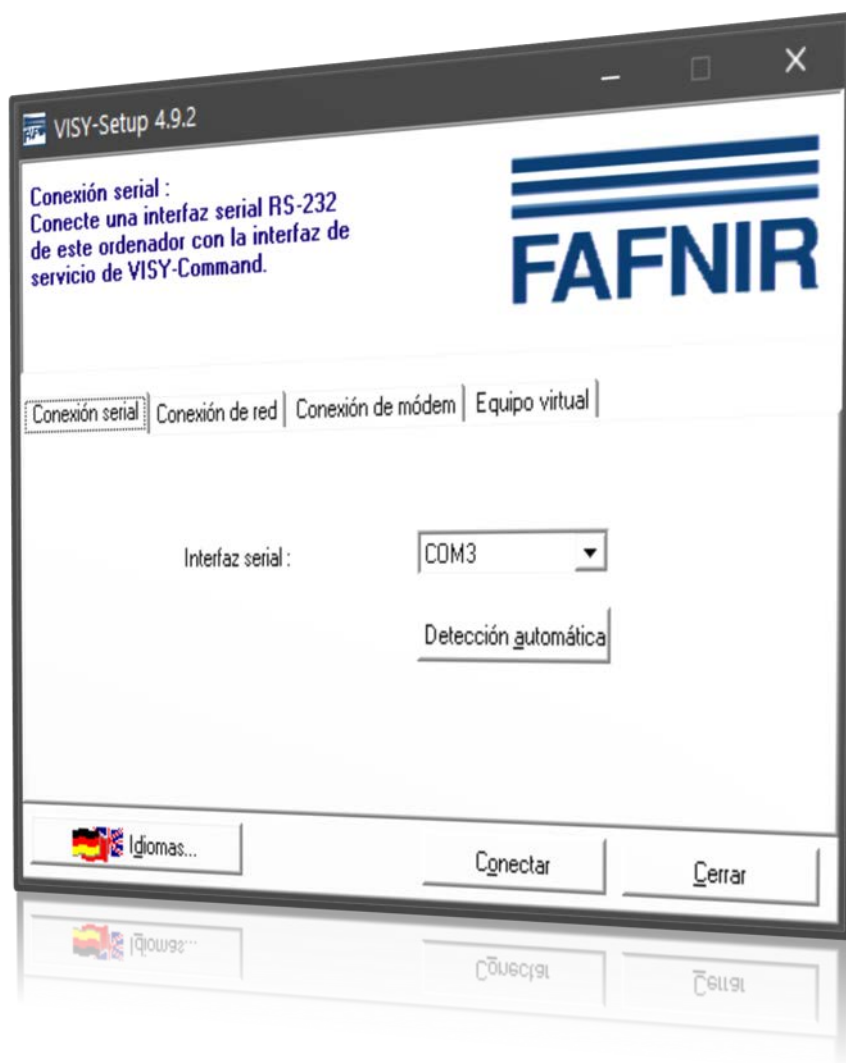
VISY-Setup 4.9.2

Conexión serial :
Conecte una interfaz serial RS-232 de este ordenador con la interfaz de servicio de VISY-Command.

FAFNIR

Conexión serial | Conexión de red | Conexión de módem | Equipo virtual

Interfaz serial :

COM3

Detección automática

Idiomas...

Conectar

Cerrar